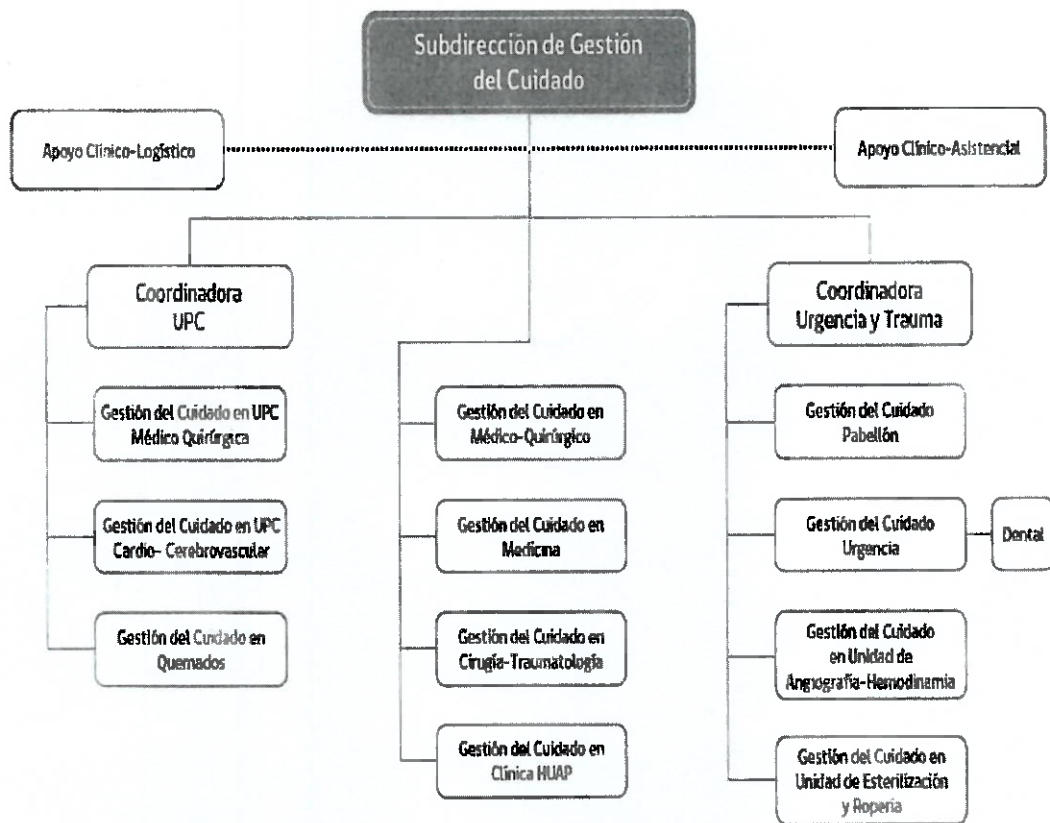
Subdirección de Gestión del Cuidado

Apoyo Clínico-Logístico

Apoyo Clínico-Asistencial

Coordinadora UPC

Gestión del Cuidado en UPC Médico Quirúrgica

Gestión del Cuidado en UPC Cardio- Cerebrovascular

Gestión del Cuidado en Quemados

Gestión del Cuidado en Médico-Quirúrgico

Gestión del Cuidado en Medicina

Gestión del Cuidado en Cirugía-Traumatología

Gestión del Cuidado en Clínica HUAP

Coordinadora Urgencia y Trauma

Gestión del Cuidado Pabellón

Gestión del Cuidado Urgencia

Dental

Gestión del Cuidado en Unidad de Angiografía-Hemodinamia

Gestión del Cuidado en Unidad de Esterilización y Ropería